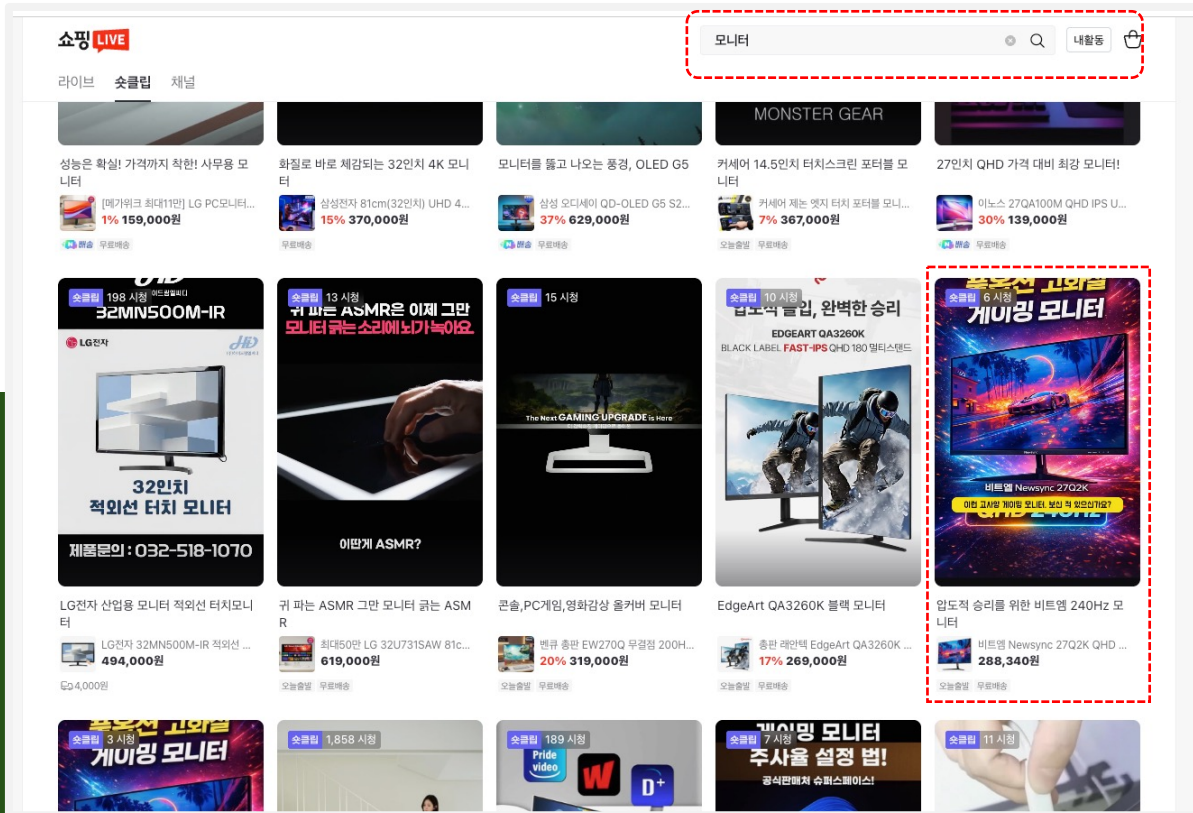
쇼핑 LIVE

모니터

내활동

라이브 숏클립 채널

MONSTER GEAR

성능은 확실! 가격까지 착한! 사무용 모니터
[메가위크 최대11만] LG PC모니터...
1% 159,000원
배송 무료배송

화질로 바로 체감되는 32인치 4K 모니터
삼성전자 81cm(32인치) UHD 4...
15% 370,000원
무료배송

모니터를 뚫고 나오는 풍경, OLED G5
삼성 오디세이 QD-OLED G5 S2...
37% 629,000원
배송 무료배송

커세어 14.5인치 터치스크린 포터블 모니터
커세어 제논 엣지 터치 포터블 모니...
7% 367,000원
오늘출발 무료배송

27인치 QHD 가격 대비 최강 모니터!
이노스 27QA100M QHD IPS U...
30% 139,000원
배송 무료배송

숏클립 198 시청
32MN500M-IR
LG전자
32인치 적외선 터치 모니터
제품문의 : 032-518-1070

숏클립 13 시청
귀 파는 ASMR은 이제 그만 모니터 긁는 소리에 뇌가 녹아요.
이딴게 ASMR?

숏클립 15 시청
The Next GAMING UPGRADE is Here

숏클립 10 시청
압도적 몰입, 완벽한 승리
EDGEART QA3260K
BLACK LABEL FAST-IPS QHD 180 멀티스탠드

숏클립 6 시청
게이밍 모니터
비트엠 Newsync 27Q2K
이런 고사양 게이밍 모니터, 보신 적 있으신가요?

LG전자 산업용 모니터 적외선 터치모니터
LG전자 32MN500M-IR 적외선 ...
494,000원
4,000원

귀 파는 ASMR 그만 모니터 긁는 ASMR
최대50만 LG 32U731SAW 81c...
619,000원
오늘출발 무료배송

콘솔,PC게임,영화감상 올커버 모니터
벤큐 총판 EW270Q 무결점 200H...
20% 319,000원
오늘출발 무료배송

EdgeArt QA3260K 블랙 모니터
총판 래안텍 EdgeArt QA3260K ...
17% 269,000원
오늘출발 무료배송

압도적 승리를 위한 비트엠 240Hz 모니터
비트엠 Newsync 27Q2K QHD ...
288,340원
오늘출발 무료배송

숏클립 3 시청
게이밍 모니터

숏클립 1,858 시청

숏클립 189 시청
Prime video
W
D+

숏클립 7 시청
게이밍 모니터
주사율 설정 법!
공식판매처 슈퍼스페이스!

숏클립 11 시청